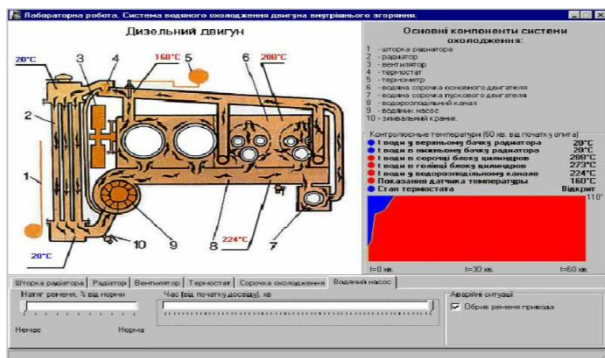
Лабораторна робота. Система водяного охолодження двигуна внутрішнього згорання.

Дизельний двигун

20°C
160°C
200°C
224°C
20°C
1
2
3
4
5
6
7
8
9
10

Основні компоненти системи охолодження:
1 - шторка радіатора
2 - радіатор
3 - вентилятор
4 - термостат
5 - термометр
6 - водяна сорочка основного двигателя
7 - водяна сорочка пускового двигателя
8 - водорозподільний канал
9 - водяний насос
10 - зливальний краник

Контрольовані температури (60 хв. від початку опиту)
t води у верхньому бачку радіатора 20°C
t води в нижньому бачку радіатора 20°C
t води в сорочці блоку циліндрів 208°C
t води в голівці блоку циліндрів 273°C
t води у водорозподільному каналі 224°C
Показання датчика температури 160°C
Стан термостата Відкрит

110°
t=0 хв.
t=30 хв.
t=60 хв.

Шторка радіатора | Радіатор | Вентилятор | Термостат | Сорочка охолодження | Водяний насос

Натяг ременя, % від норми
Немає
Норма

Час (від початку досвіду), хв

Аварійні ситуації
Обрив ременя привода